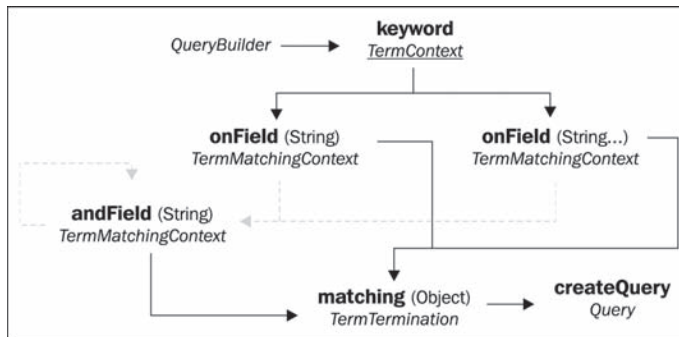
QueryBuilder

keyword
TermContext

onField (String)
TermMatchingContext

onField (String...)
TermMatchingContext

andField (String)
TermMatchingContext

matching (Object)
TermTermination

createQuery
Query